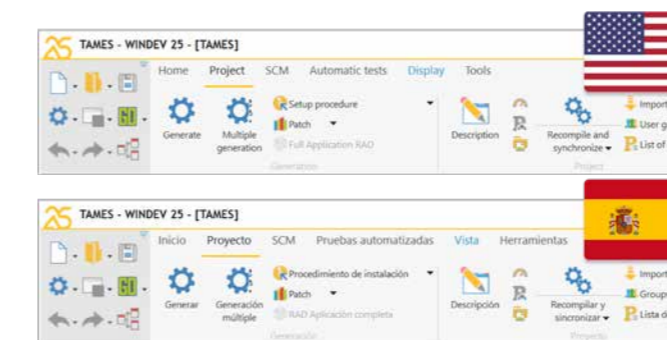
TAMES - WINDEV 25 - [TAMES]

Home Project SCM Automatic tests Display Tools

Generate

Multiple generation

Setup procedure

Patch

Full Application RAD

Generation

Description

Recompile and synchronize

Project

Import

User g

List of

TAMES - WINDEV 25 - [TAMES]

Inicio Proyecto SCM Pruebas automatizadas Vista Herramientas

Generar

Generación múltiple

Procedimiento de instalación

Patch

RAD Aplicación completa

Generación

Descripción

Recompilar y sincronizar

Proyecto

Import

Group

Lista d